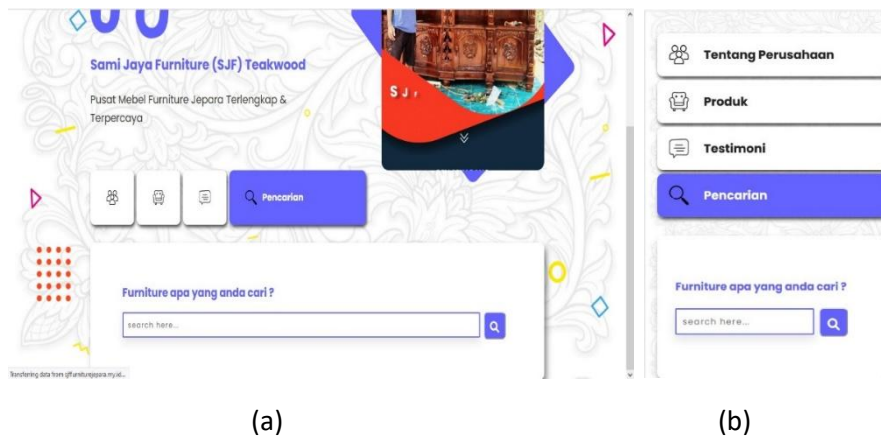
Sami Jaya Furniture (SJF) Teakwood

Pusat Mebel Furniture Jepara Terlengkap & Terpercaya

SJ

Pencarian

Furniture apa yang anda cari ?

search here...

Transferring data from sjffurniturejepara.my.id...

Tentang Perusahaan

Produk

Testimoni

Pencarian

Furniture apa yang anda cari ?

search here...

(a)

(b)